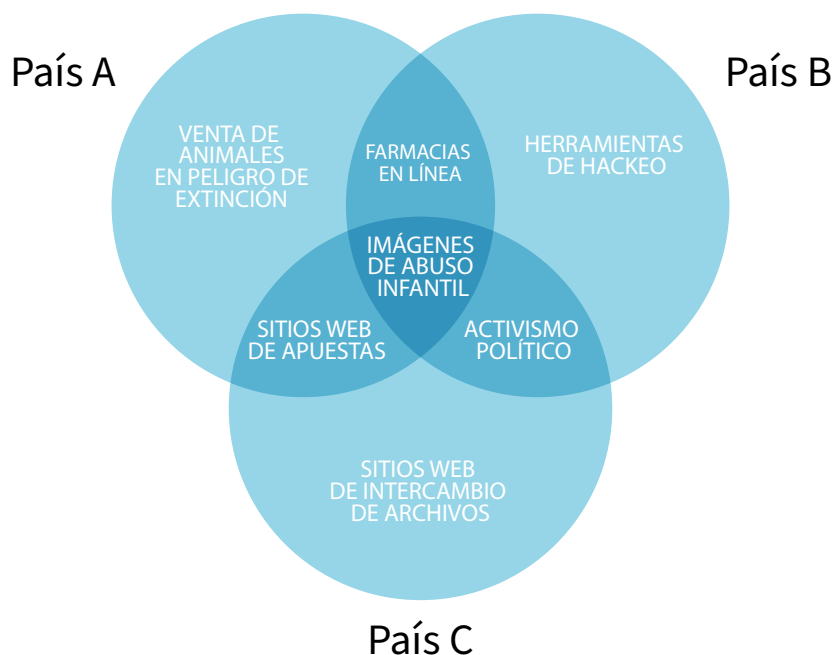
País A

País B

VENTA DE ANIMALES EN PELIGRO DE EXTINCIÓN

FARMACIAS EN LÍNEA

HERRAMIENTAS DE HACKEO

IMÁGENES DE ABUSO INFANTIL

SITIOS WEB DE APUESTAS

ACTIVISMO POLÍTICO

SITIOS WEB DE INTERCAMBIO DE ARCHIVOS

País C